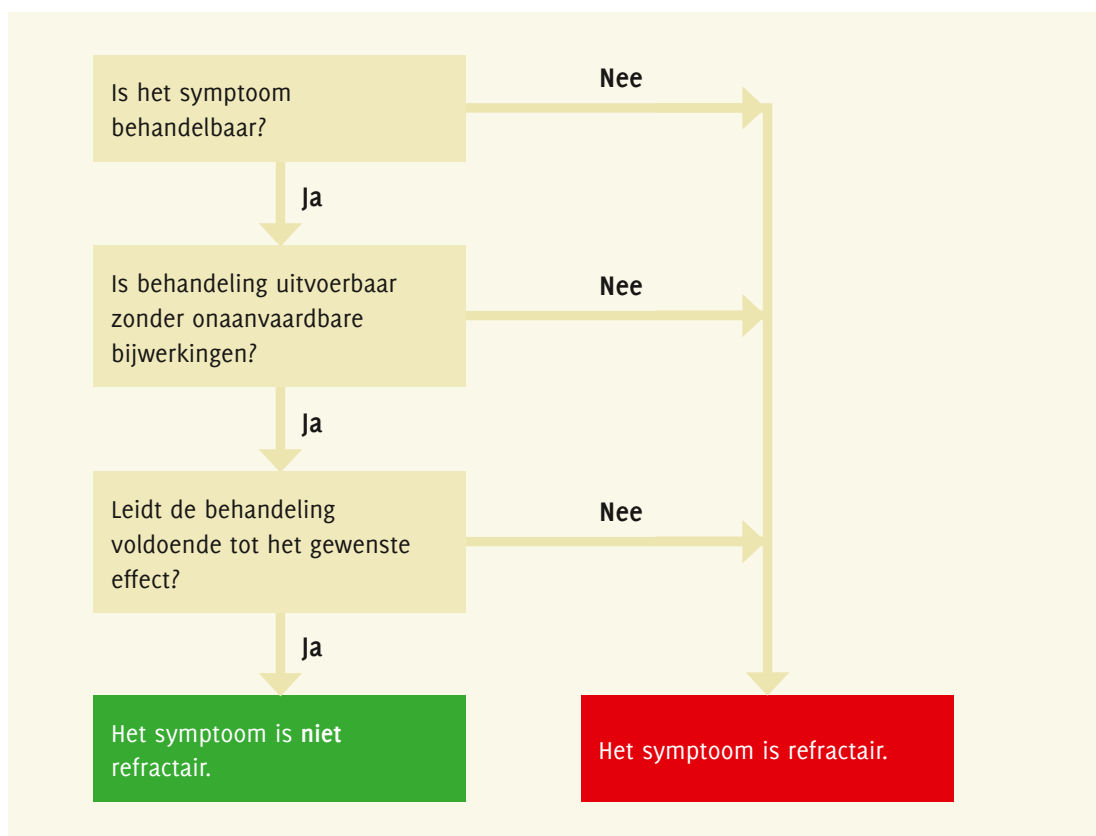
Is het symptoom behandelbaar?

Nee

Ja

Is behandeling uitvoerbaar zonder onaanvaardbare bijwerkingen?

Nee

Ja

Leidt de behandeling voldoende tot het gewenste effect?

Nee

Ja

Het symptoom is **niet** refractair.

Het symptoom is refractair.